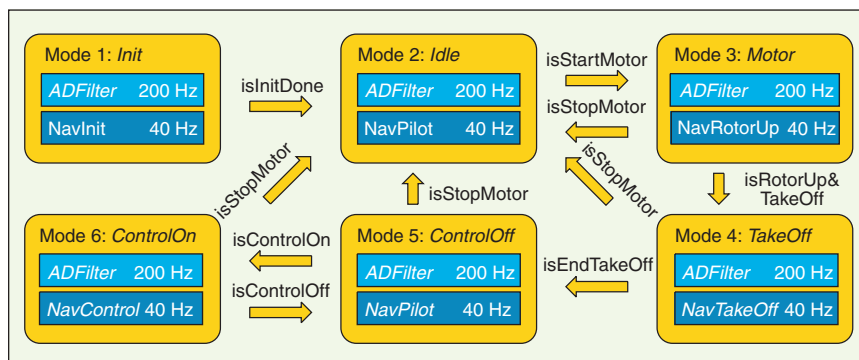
Mode 1: *Init*

*ADFilter* 200 Hz

NavInit 40 Hz

isInitDone

Mode 2: *Idle*

*ADFilter* 200 Hz

NavPilot 40 Hz

isStartMotor

isStopMotor

Mode 3: *Motor*

*ADFilter* 200 Hz

NavRotorUp 40 Hz

isStopMotor

isStopMotor

isStopMotor

isRotorUp& TakeOff

Mode 6: *ControlOn*

*ADFilter* 200 Hz

*NavControl* 40 Hz

isControlOn

isControlOff

Mode 5: *ControlOff*

*ADFilter* 200 Hz

*NavPilot* 40 Hz

isEndTakeOff

Mode 4: *TakeOff*

*ADFilter* 200 Hz

*NavTakeOff* 40 Hz